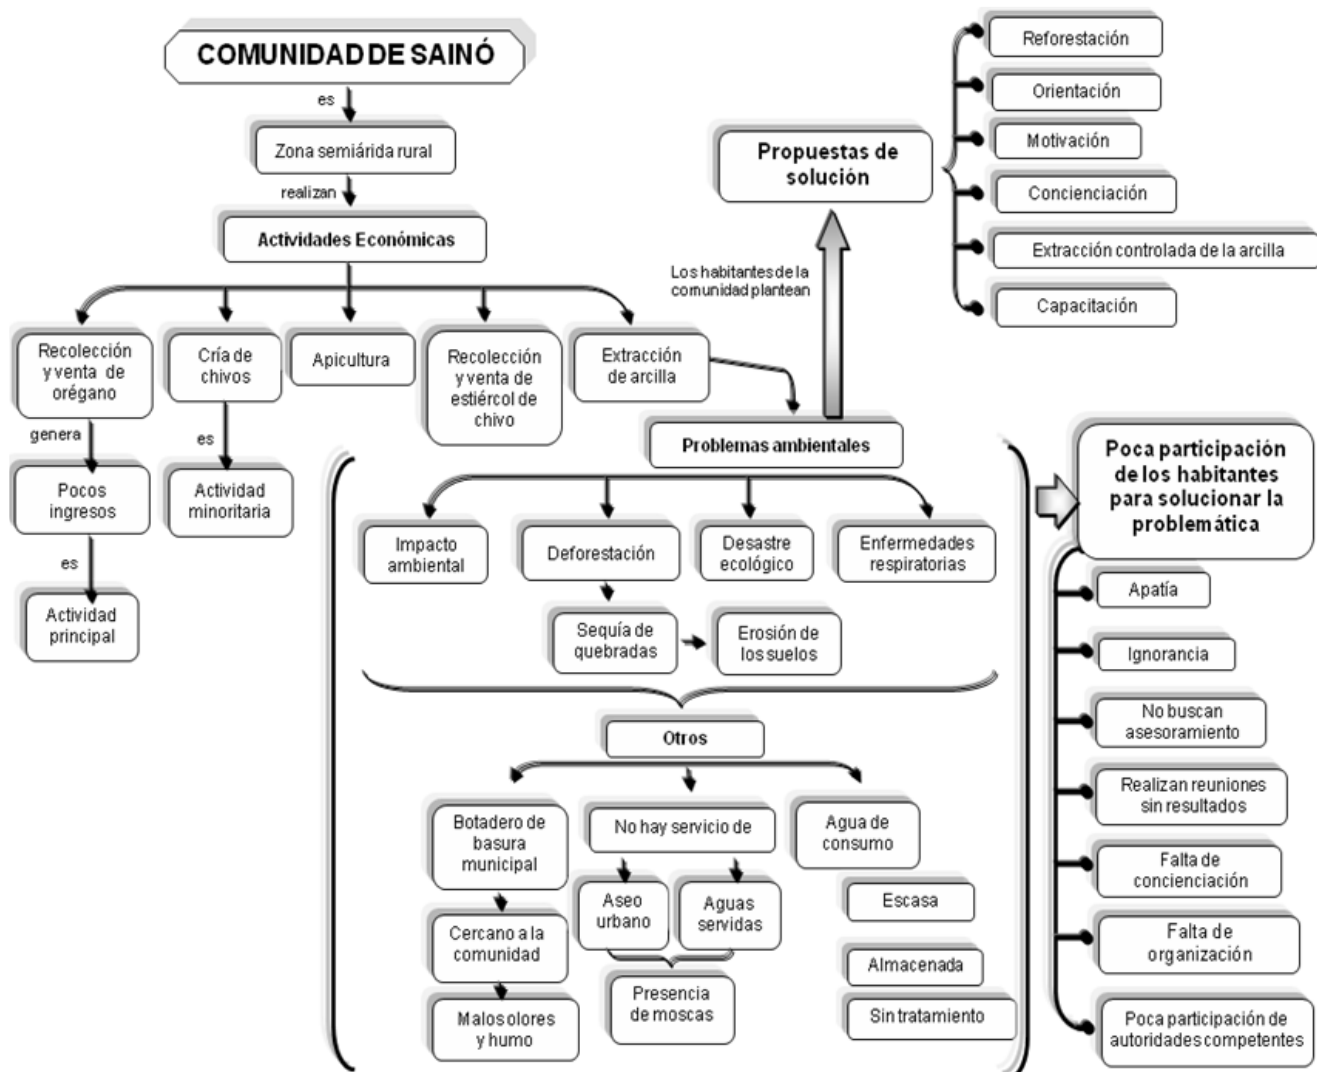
COMUNIDAD DE SAINÓ

es

Zona semiárida rural

realizan

Actividades Económicas

Recolección y venta de orégano

genera

Pocos ingresos

es

Actividad principal

Cría de chivos

es

Actividad minoritaria

Apicultura

Recolección y venta de estiércol de chivo

Extracción de arcilla

Problemas ambientales

Impacto ambiental

Deforestación

Sequía de quebradas

Erosión de los suelos

Desastre ecológico

Enfermedades respiratorias

Otros

Botadero de basura municipal

Cercano a la comunidad

Malos olores y humo

No hay servicio de

Aseo urbano

Aguas servidas

Presencia de moscas

Agua de consumo

Escasa

Almacenada

Sin tratamiento

Los habitantes de la comunidad plantean

Propuestas de solución

Reforestación

Orientación

Motivación

Concienciación

Extracción controlada de la arcilla

Capacitación

Poca participación de los habitantes para solucionar la problemática

Apatía

Ignorancia

No buscan asesoramiento

Realizan reuniones sin resultados

Falta de concienciación

Falta de organización

Poca participación de autoridades competentes